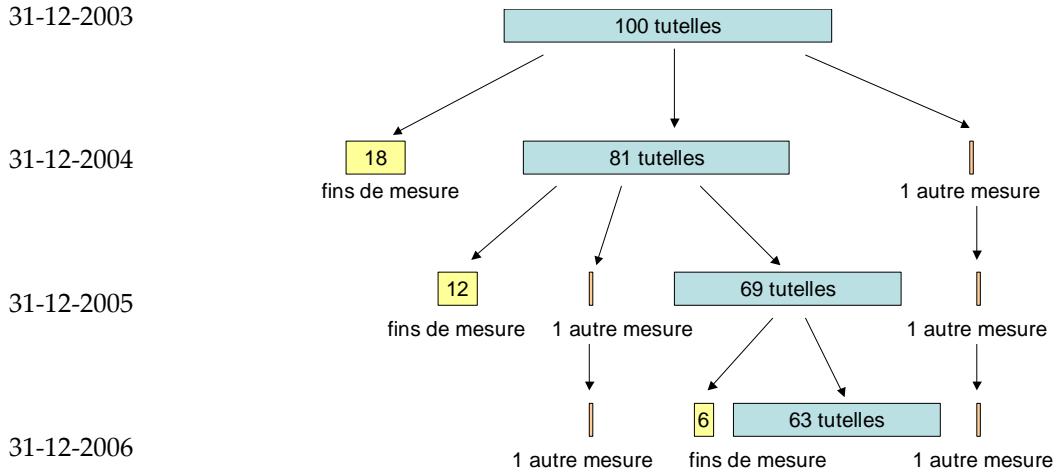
31-12-2003

100 tutelles

31-12-2004

18
fins de mesure

81 tutelles

1 autre mesure

31-12-2005

12
fins de mesure

1 autre mesure

69 tutelles

1 autre mesure

31-12-2006

1 autre mesure

6
fins de mesure

63 tutelles

1 autre mesure